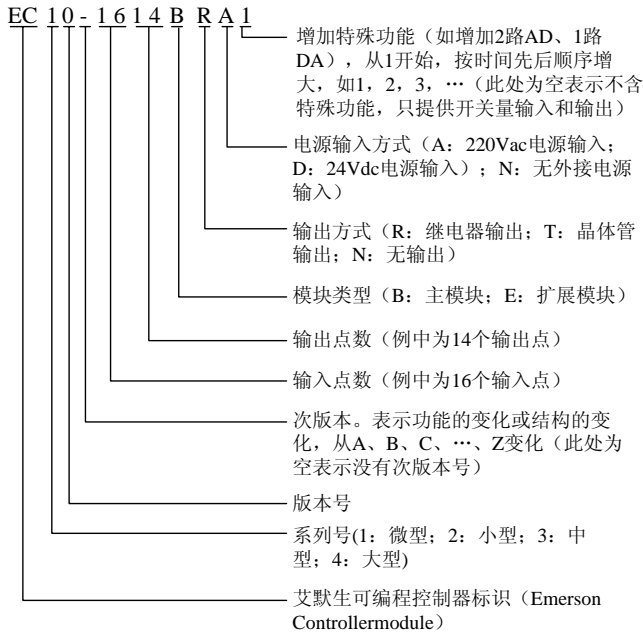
EC 1 0 - 1 6 1 4 B R A 1

增加特殊功能（如增加2路AD、1路DA），从1开始，按时间先后顺序增大，如1，2，3，…（此处为空表示不含特殊功能，只提供开关量输入和输出）

电源输入方式（A：220Vac电源输入；D：24Vdc电源输入）；N：无外接电源输入）

输出方式（R：继电器输出；T：晶体管输出；N：无输出）

模块类型（B：主模块；E：扩展模块）

输出点数（例中为14个输出点）

输入点数（例中为16个输入点）

次版本。表示功能的变化或结构的变化，从A、B、C、…、Z变化（此处为空表示没有次版本号）

版本号

系列号(1：微型；2：小型；3：中型；4：大型)

艾默生可编程控制器标识（Emerson Controllermodule）